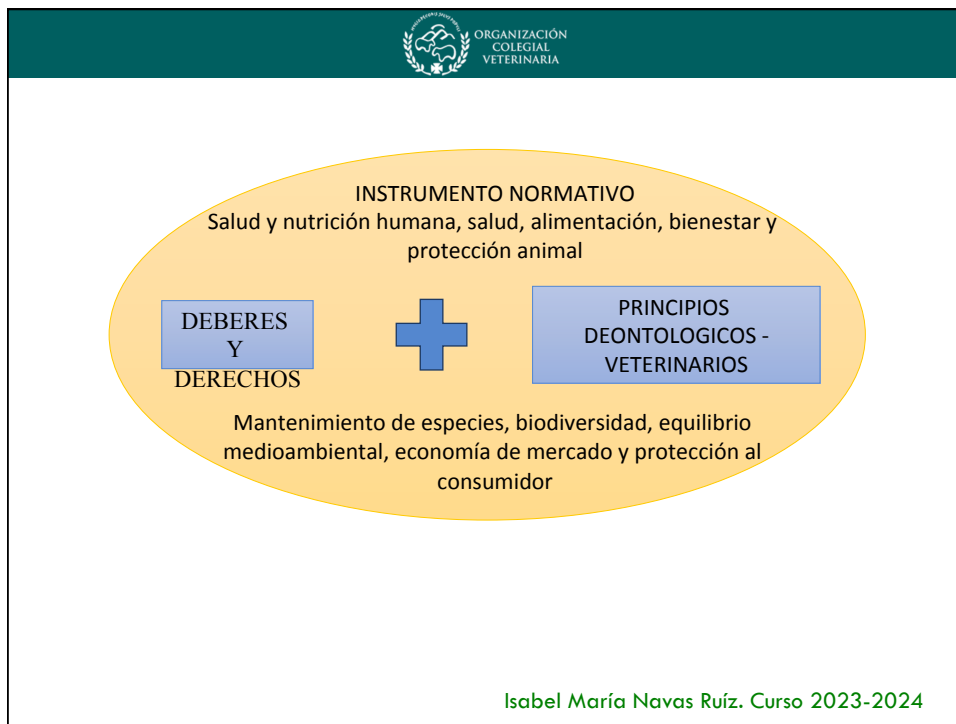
ORGANIZACIÓN COLEGIAL VETERINARIA

INSTRUMENTO NORMATIVO
Salud y nutrición humana, salud, alimentación, bienestar y protección animal

DEBERES Y DERECHOS

PRINCIPIOS DEONTOLOGICOS - VETERINARIOS

Mantenimiento de especies, biodiversidad, equilibrio medioambiental, economía de mercado y protección al consumidor

Isabel María Navas Ruíz. Curso 2023-2024